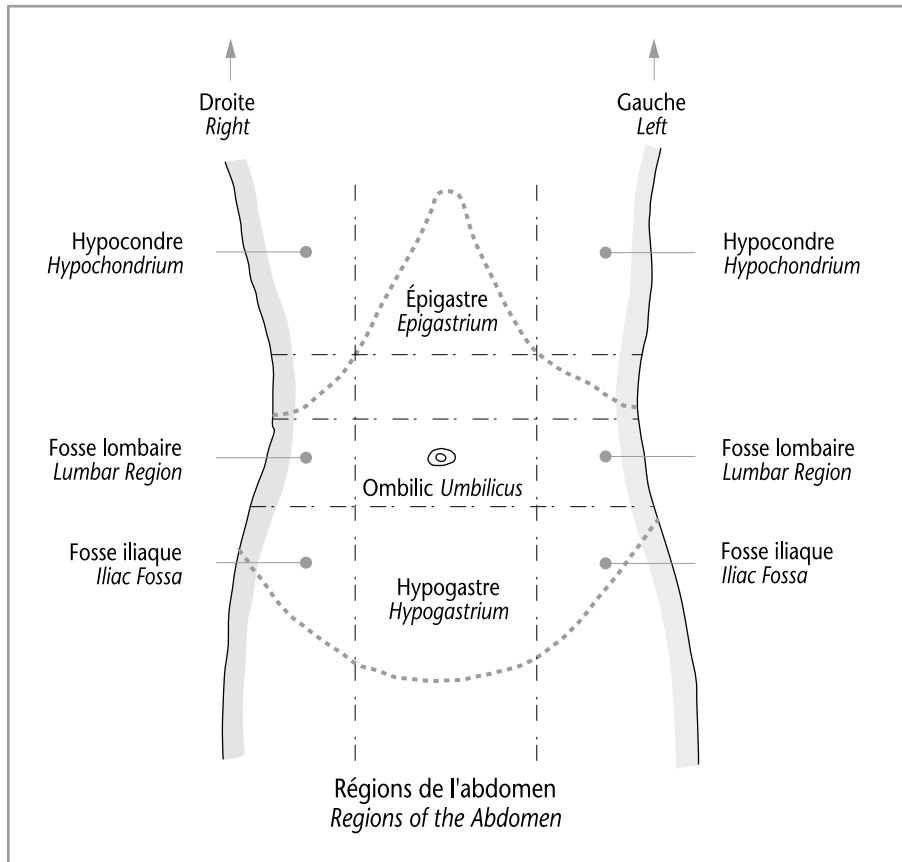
Droite
Right

Gauche
Left

Hypocondre
Hypochondrium

Épigastre
Epigastrium

Hypocondre
Hypochondrium

Fosse lombaire
Lumbar Region

Ombilic Umbilicus

Fosse lombaire
Lumbar Region

Fosse iliaque
Iliac Fossa

Hypogastre
Hypogastrium

Fosse iliaque
Iliac Fossa

Régions de l'abdomen
Regions of the Abdomen